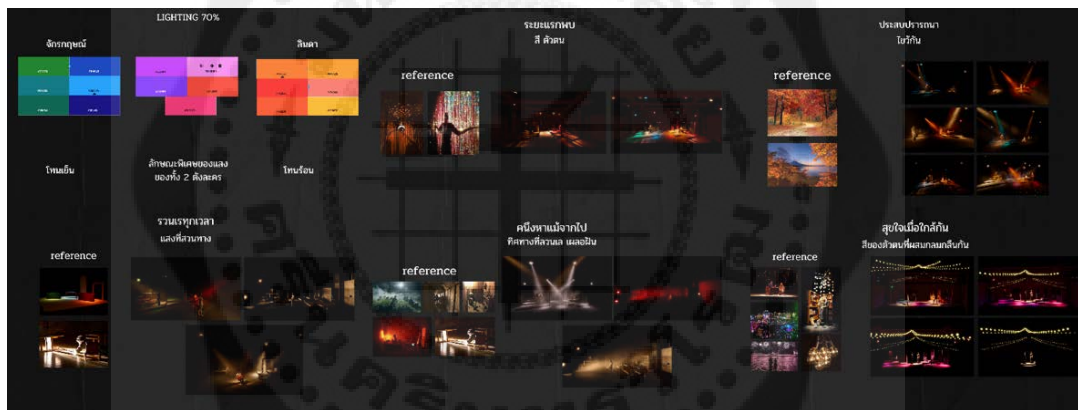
LIGHTING 70%

จักรกฤษณ์

สินตา

ระยะแรกพบ
สี ตัวตน

ประสบปรารถนา
ใกล้กัน

reference

reference

โทนเย็น

ลักษณะพิเศษของแสง
ของทั้ง 2 ตัวละคร

โทนร้อน

รวมเราทุกเวลา
แสงที่สวนทาง

คนึงหาแม้จากไป
ทิศทางที่สวนกัน เผลอฝัน

สุขใจเมื่อใกล้กัน
สีของตัวตนที่ผสมกลมกลืนกัน

reference

reference

reference